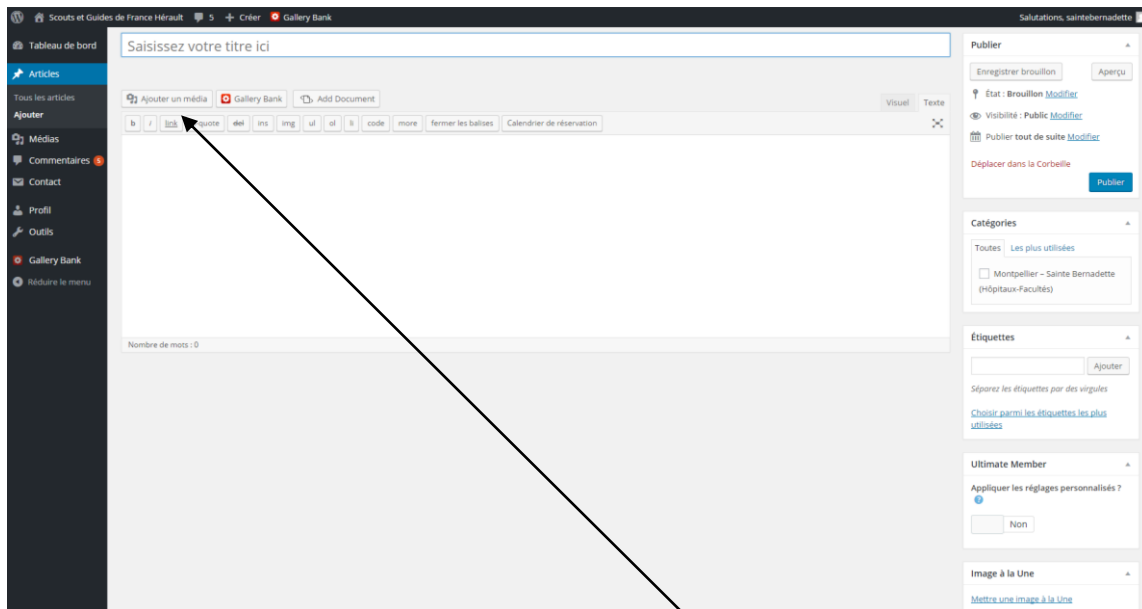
Scouts et Guides de France Hérault 5 + Créer Gallery Bank
Salutations, saintebernadette

Tableau de bord
Articles
Tous les articles
Ajouter
Médias
Commentaires 5
Contact
Profil
Outils
Gallery Bank
Réduire le menu

Saisissez votre titre ici

Ajouter un média
Gallery Bank
Add Document
Visuel
Texte
b i link b-quote del ins img ul ol li code more fermer les balises Calendrier de réservation

Nombre de mots : 0

Publier
Enregistrer brouillon
Aperçu
État : Brouillon Modifier
Visibilité : Public Modifier
Publier tout de suite Modifier
Déplacer dans la Corbeille
Publier

Catégories
Toutes
Les plus utilisées
Montpellier – Sainte Bernadette (Hôpitaux-Facultés)

Étiquettes
Ajouter
Séparez les étiquettes par des virgules
Choisir parmi les étiquettes les plus utilisées

Ultimate Member
Appliquer les réglages personnalisés ?
Non

Image à la Une
Mettre une image à la Une